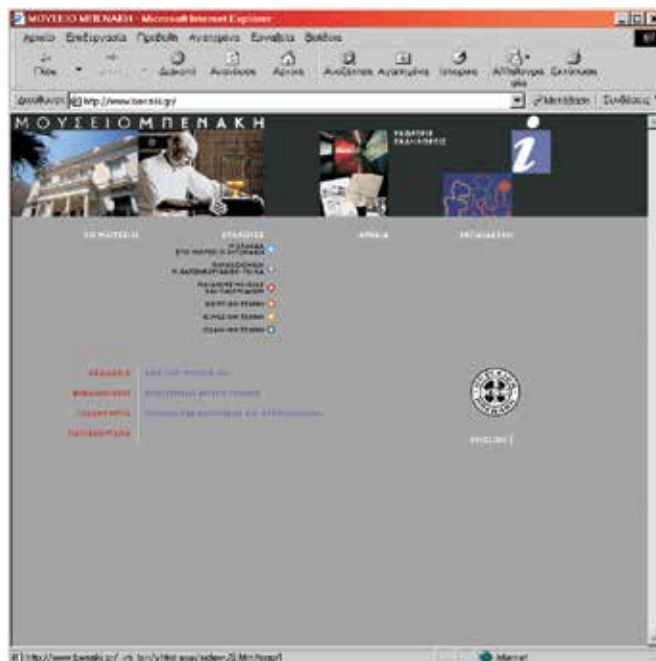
ΜΟΥΣΕΙΟ ΜΠΕΝΑΚΗ - Microsoft Internet Explorer

Αρχείο Επεξεργασία Προβολή Αγαπημένα Εργαλεία Βοήθεια

Πίσω Διακοπή Ανανέωση Αρχική Αναζήτηση Αγαπημένα Ιστορικό Αλληλογραφία Εκτύπωση

Διεύθυνση http://www.benaki.gr/

Μετάβαση Σύνδεσμοι

ΜΟΥΣΕΙΟ ΜΠΕΝΑΚΗ

ΓΙΑ ΤΟ ΜΟΥΣΕΙΟ ΣΥΛΛΟΓΕΣ ΑΡΧΕΙΑ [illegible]

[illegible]

ΑΚΑΔΗΜΙΑ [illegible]

ΒΙΒΛΙΟΘΗΚΗ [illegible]

ΓΛΥΠΤΟΘΗΚΗ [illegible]

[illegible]

ENGLISH

http://www.benaki.gr/ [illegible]

Internet